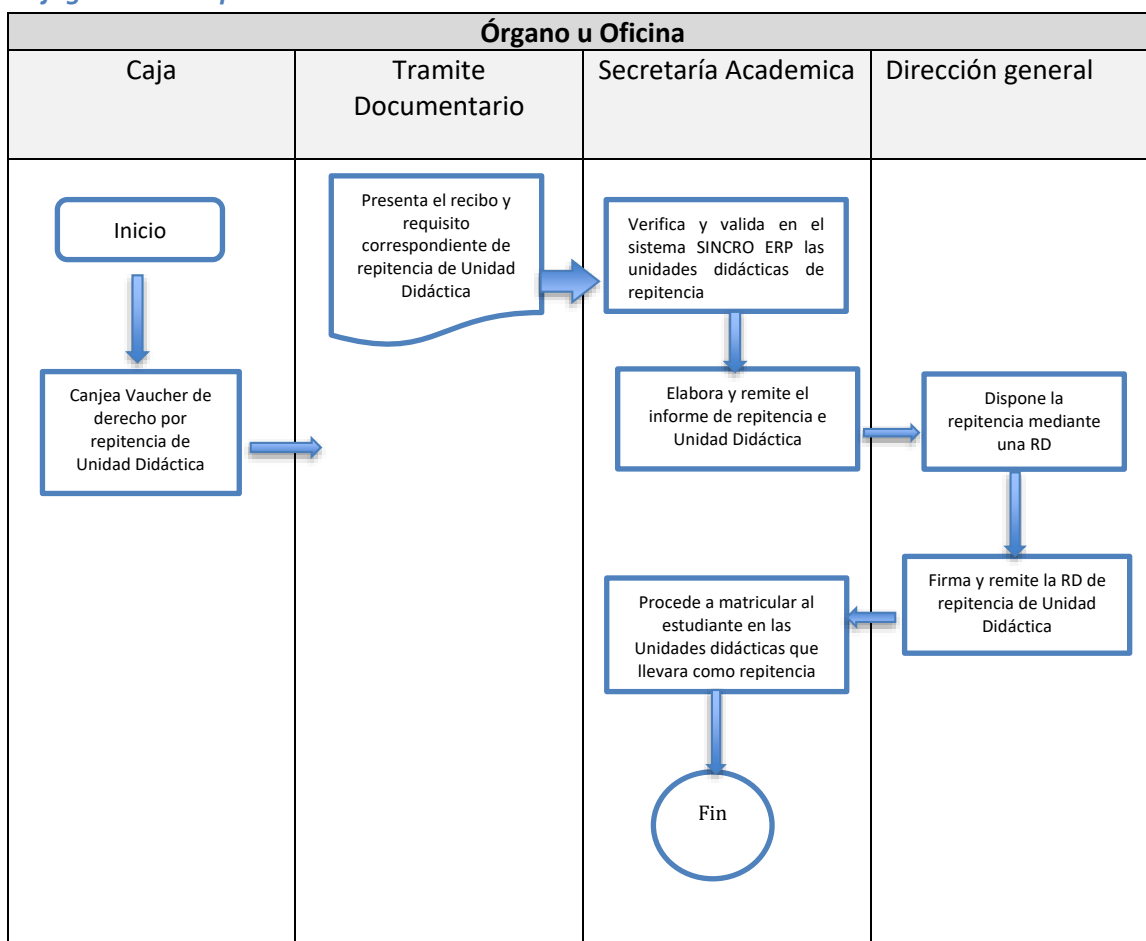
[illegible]

| Órgano u Oficina | | | |
|---|---|---|---|
| Caja | Tramite Documentario | Secretaría Academica | Dirección general |

Inicio

Canjea Vaucher de derecho por repitencia de Unidad Didáctica

Presenta el recibo y requisito correspondiente de repitencia de Unidad Didáctica

Verifica y valida en el sistema SINCRO ERP las unidades didácticas de repitencia

Elabora y remite el informe de repitencia e Unidad Didáctica

Dispone la repitencia mediante una RD

Firma y remite la RD de repitencia de Unidad Didáctica

Procede a matricular al estudiante en las Unidades didácticas que llevara como repitencia

Fin